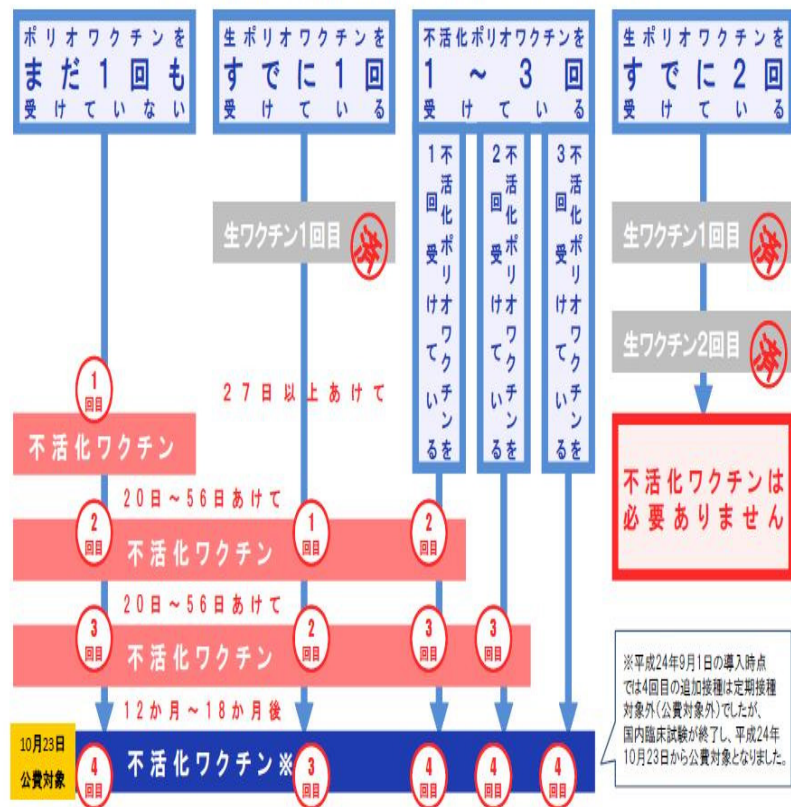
ポリオワクチンを
まだ1回も
受けていない

生ポリオワクチンを
すでに1回
受けている

不活化ポリオワクチンを
1〜3回
受けている

生ポリオワクチンを
すでに2回
受けている

1回不活化ポリオワクチンを受けている

2回不活化ポリオワクチンを受けている

3回不活化ポリオワクチンを受けている

生ワクチン1回目 済

生ワクチン1回目 済

生ワクチン2回目 済

1回目

27日以上あけて

不活化ワクチン

不活化ワクチンは必要ありません

20日〜56日あけて

2回目 不活化ワクチン 1回目 2回目

20日〜56日あけて

3回目 不活化ワクチン 2回目 3回目 3回目

12か月〜18か月後

10月23日
公費対象

4回目 不活化ワクチン※ 3回目 4回目 4回目 4回目

※平成24年9月1日の導入時点では4回目の追加接種は定期接種対象外(公費対象外)でしたが、国内臨床試験が終了し、平成24年10月23日から公費対象となりました。